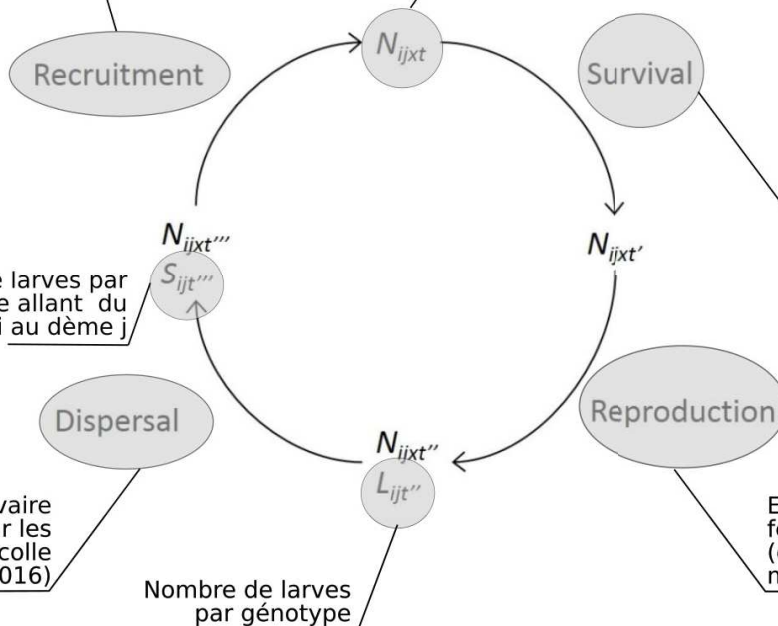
$N_{ijxt}$

Recruitment

Survival

$N_{ijxt'''}$

$S_{ijt'''}$

e larves par e allant du i au dème j

$N_{ijxt'}$

Dispersal

Reproduction

$N_{ijxt''}$

$L_{ijt''}$

vaire r les colle 016)

Nombre de larves par génotype

E fe (c n